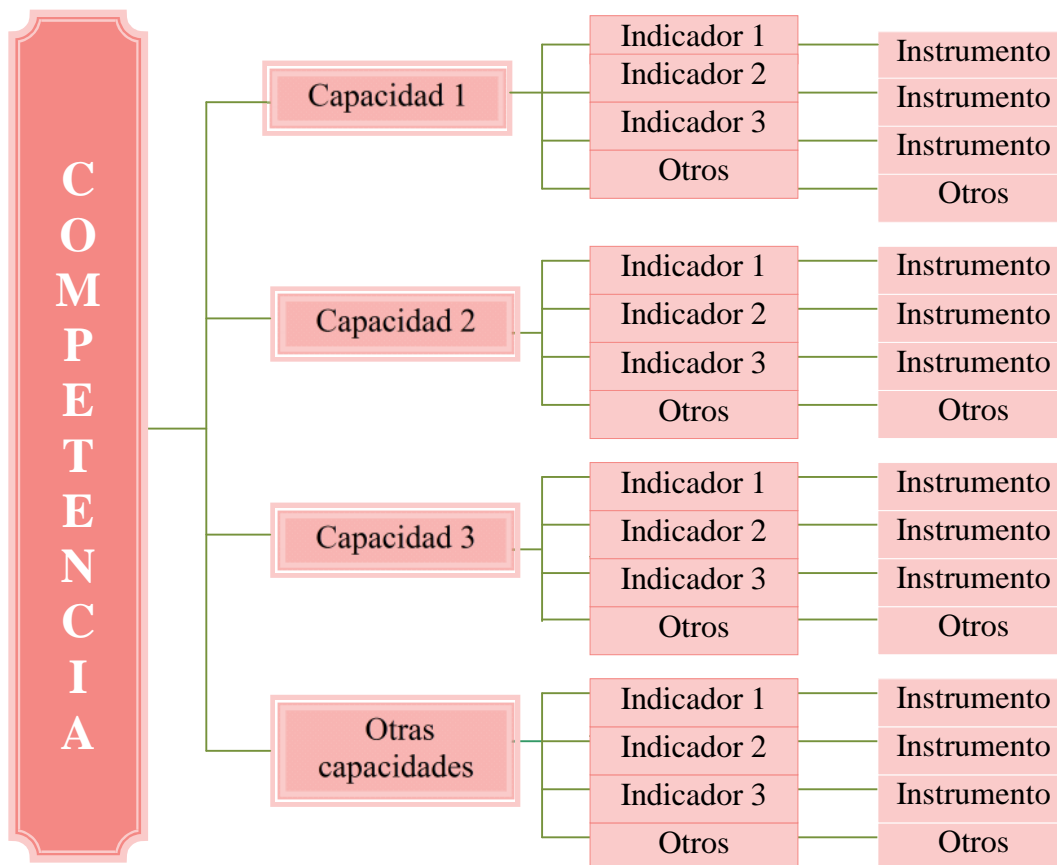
COMPETENCIA

Capacidad 1

Indicador 1
Indicador 2
Indicador 3
Otros

Instrumento
Instrumento
Instrumento
Otros

Capacidad 2

Indicador 1
Indicador 2
Indicador 3
Otros

Instrumento
Instrumento
Instrumento
Otros

Capacidad 3

Indicador 1
Indicador 2
Indicador 3
Otros

Instrumento
Instrumento
Instrumento
Otros

Otras capacidades

Indicador 1
Indicador 2
Indicador 3
Otros

Instrumento
Instrumento
Instrumento
Otros